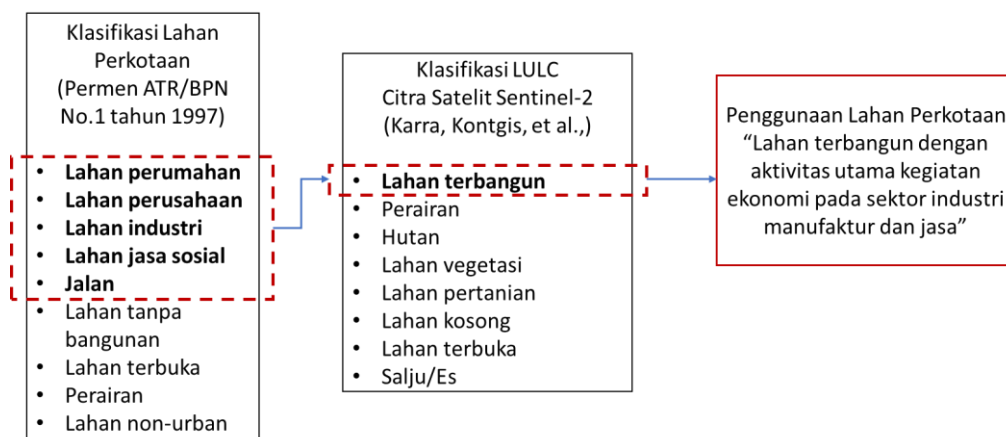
Klasifikasi Lahan Perkotaan (Permen ATR/BPN No.1 tahun 1997)

- **Lahan perumahan**
- **Lahan perusahaan**
- **Lahan industri**
- **Lahan jasa sosial**
- **Jalan**
- Lahan tanpa bangunan
- Lahan terbuka
- Perairan
- Lahan non-urban

Klasifikasi LULC Citra Satelit Sentinel-2 (Karra, Kontgis, et al.,)

- **Lahan terbangun**
- Perairan
- Hutan
- Lahan vegetasi
- Lahan pertanian
- Lahan kosong
- Lahan terbuka
- Salju/Es

Penggunaan Lahan Perkotaan "Lahan terbangun dengan aktivitas utama kegiatan ekonomi pada sektor industri manufaktur dan jasa"